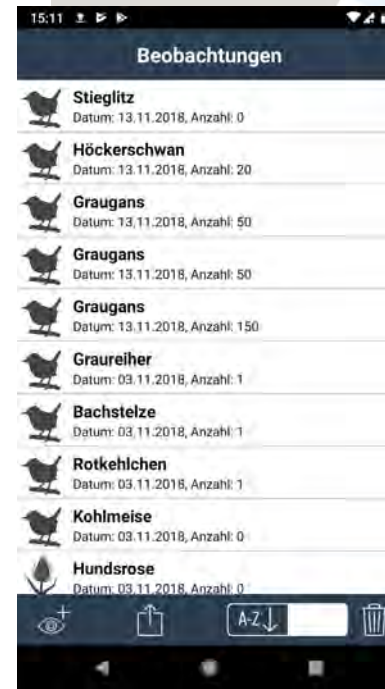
15:11

Beobachtungen

Stieglitz
Datum: 13.11.2018, Anzahl: 0

Höckerschwan
Datum: 13.11.2018, Anzahl: 20

Graugans
Datum: 13.11.2018, Anzahl: 50

Graugans
Datum: 13.11.2018, Anzahl: 50

Graugans
Datum: 13.11.2018, Anzahl: 150

Graureiher
Datum: 03.11.2018, Anzahl: 1

Bachstelze
Datum: 03.11.2018, Anzahl: 1

Rotkehlchen
Datum: 03.11.2018, Anzahl: 1

Kohlmeise
Datum: 03.11.2018, Anzahl: 0

Hundsrose
Datum: 03.11.2018, Anzahl: 0

A-Z